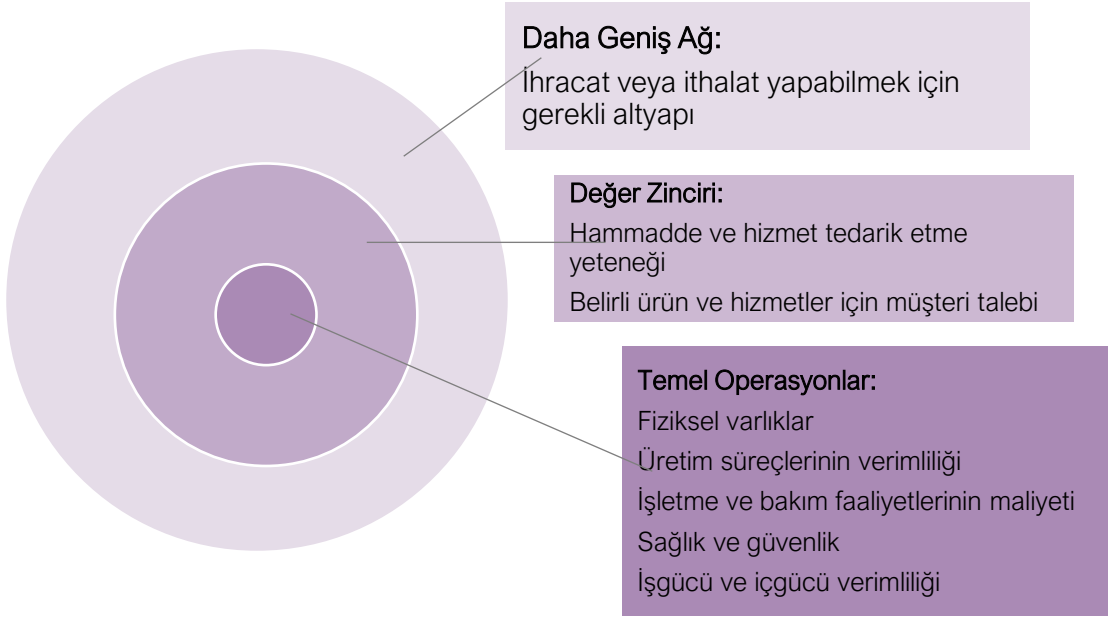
Daha Geniş Ağ:
İhracat veya ithalat yapabilmek için gerekli altyapı

Değer Zinciri:
Hammadde ve hizmet tedarik etme yeteneği
Belirli ürün ve hizmetler için müşteri talebi

Temel Operasyonlar:
Fiziksel varlıklar
Üretim süreçlerinin verimliliği
İşletme ve bakım faaliyetlerinin maliyeti
Sağlık ve güvenlik
İşgücü ve içgücü verimliliği